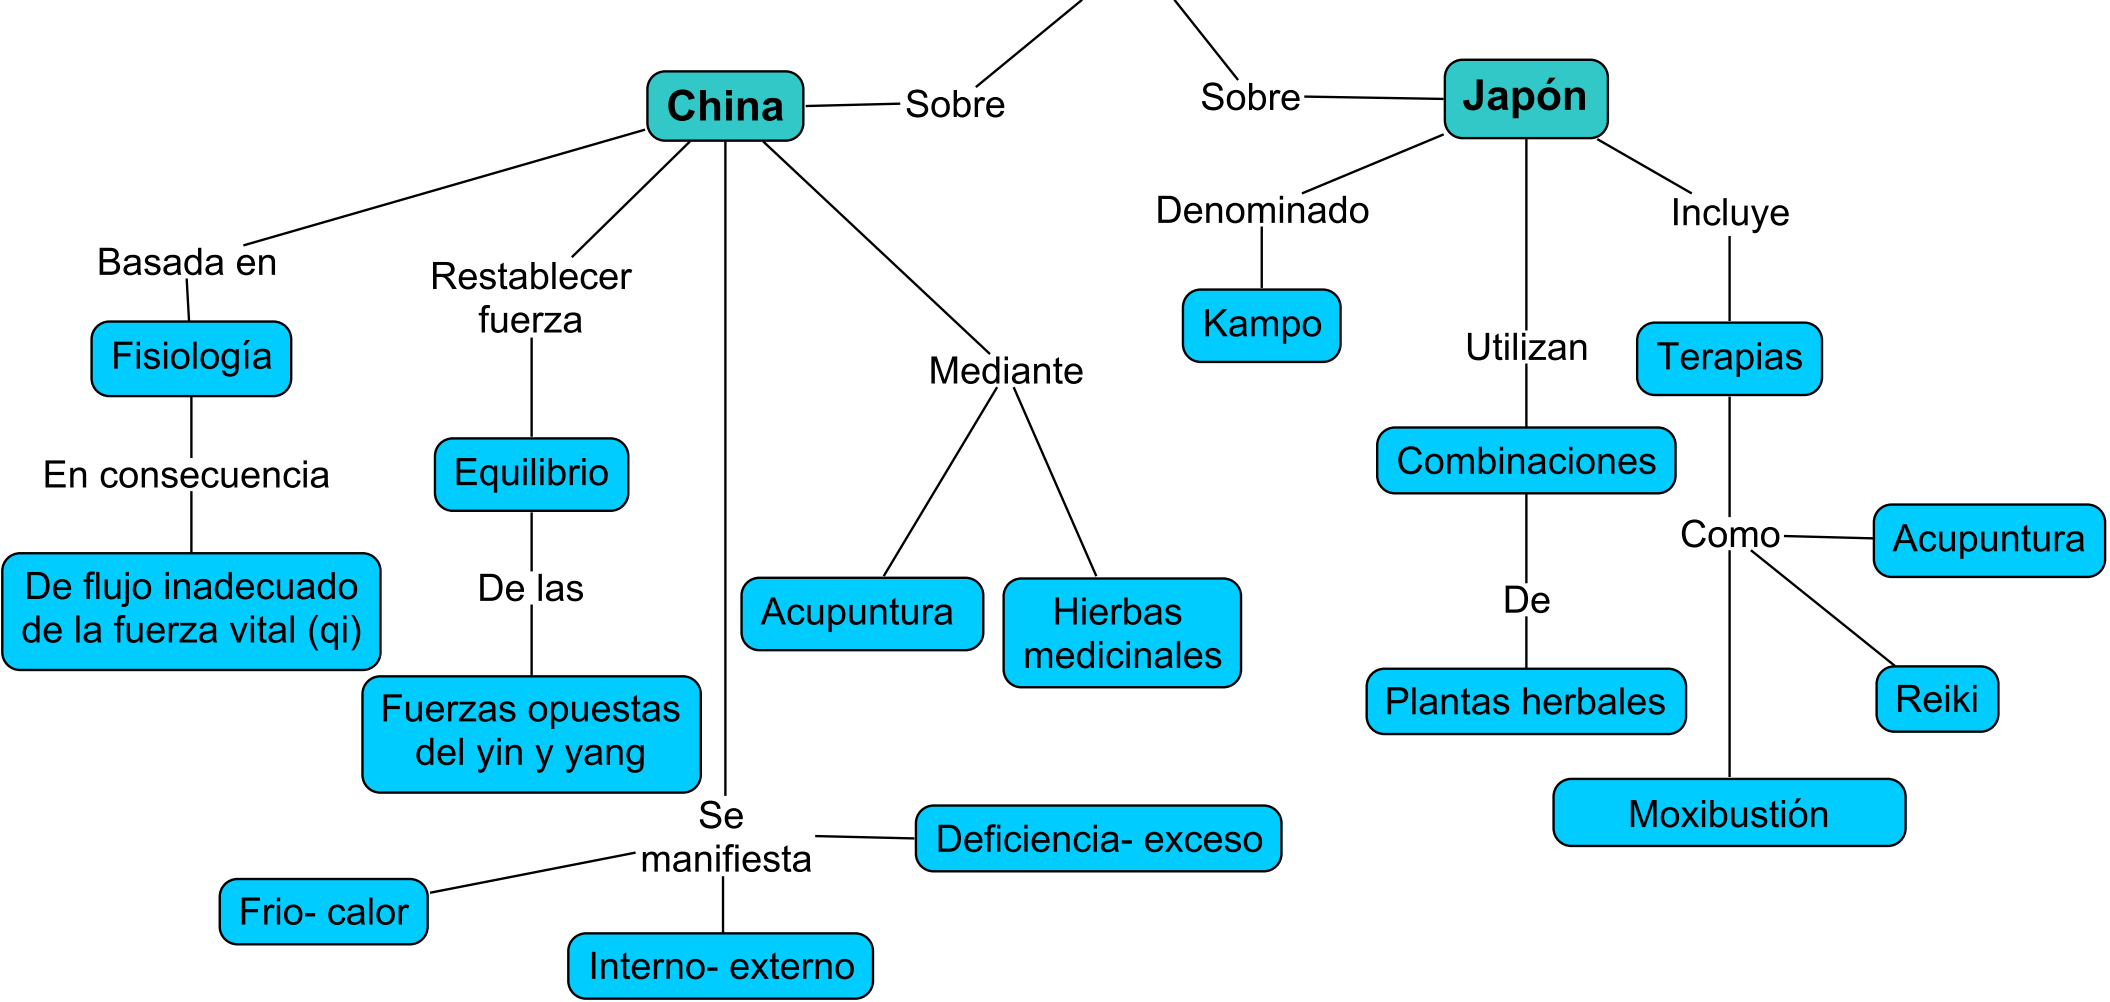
China

Sobre

Sobre

Japón

Basada en

Fisiología

En consecuencia

De flujo inadecuado de la fuerza vital (qi)

Restablecer fuerza

Equilibrio

De las

Fuerzas opuestas del yin y yang

Mediante

Acupuntura

Hierbas medicinales

Se manifiesta

Deficiencia- exceso

Frio- calor

Interno- externo

Denominado

Kampo

Utilizan

Combinaciones

De

Plantas herbales

Incluye

Terapias

Como

Acupuntura

Reiki

Moxibustión